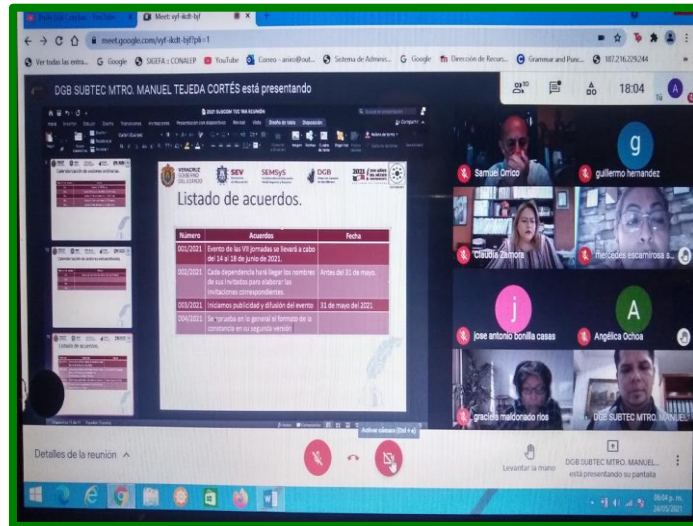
Meet: vyf-ikdt-byf

meet.google.com/vyf-ikdt-byf?pli=1

Ver todas las entra... Google SKIEFA : CONALEP YouTube Correo - anico@out... Sistema de Adminis... Google Dirección de Recurs... Grammar and Punc... 187.216.229.244

DGB SUBTEC MTRO. MANUEL TEJEDA CORTÉS está presentando

18:04

Listado de acuerdos.

| Número | Acuerdos | Fecha |
|---|---|---|
| 001/2021 | Evento de las VII jornadas se llevará a cabo del 14 al 18 de junio de 2021. | |
| 002/2021 | Cada dependencia hará llegar los nombres de sus invitados para elaborar las invitaciones correspondientes. | Antes del 31 de mayo. |
| 003/2021 | Iniciamos publicidad y difusión del evento | 31 de mayo del 2021. |
| 004/2021 | Se aprueba en lo general el formato de la constancia en su segunda versión | |

VERACRUZ GOBIERNO DEL ESTADO

SEV

SEMSyS

DGB

Samuel Orrico

guillermo hernandez

Claudia Zamora

mercedes escamirosa s...

jose antonio bonilla casas

Angélica Ochoa

graciela maldonado rios

DGB SUBTEC MTRO. MANUEL

Activar cámara (Ctrl + e)

Detalles de la reunión

Levantar la mano

DGB SUBTEC MTRO. MANUEL... está presentando su pantalla

06:04 p. m.
24/05/2021